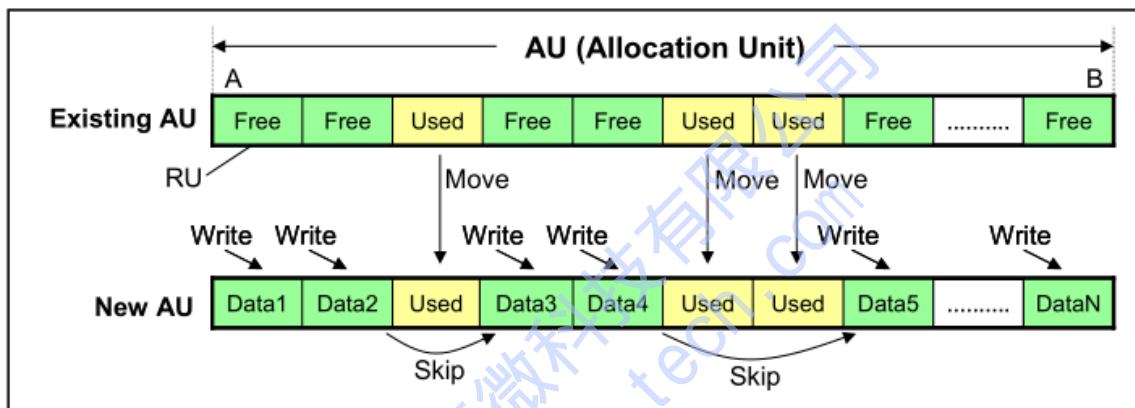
AU (Allocation Unit)

A

B

Existing AU

| Free | Free | Used | Free | Free | Used | Used | Free | .......... | Free |
|---|---|---|---|---|---|---|---|---|---|

RU

Move

Move

Move

Write Write Write Write Write Write

New AU

| Data1 | Data2 | Used | Data3 | Data4 | Used | Used | Data5 | .......... | DataN |
|---|---|---|---|---|---|---|---|---|---|

Skip

Skip

微科技有限公司 tech.com